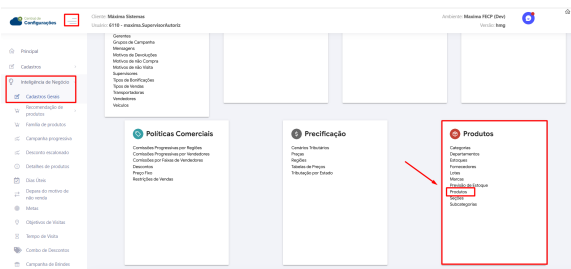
Central de Configurações

Cliente: Máxima Sistemas
Usuário: 6118 - maxima.SupervisorAutoriz

Ambiente: Maxima FECP (Dev)
Versão: hmg

Principal
Cadastros
Inteligência de Negócio
Cadastros Gerais
Recomendação de produtos
Família de produtos
Campanhas progressivas
Desconto escalonado
Critérios de produtos
Dias Úteis
Depara do motivo de não venda
Metas
Objetivos de Visitas
Tempo de Visita
Combo de Descontos
Campanha de Brindes

Gerentes
Grupos de Campanha
Mensagens
Motivos de Devoluções
Motivos de não Compra
Motivos de não Visita
Supervisores
Tipos de Bonificações
Tipos de Vendas
Transportadoras
Vendedores
Veículos

Políticas Comerciais
Comissões Progressivas por Regiões
Comissões Progressivas por Vendedores
Comissões por Faixas de Vendedores
Descontos
Preço Fixo
Restrições de Vendas

Precificação
Cenários Tributários
Praças
Regiões
Tabelas de Preços
Tributação por Estado

Produtos
Categorias
Departamentos
Estoques
Fornecedores
Lotes
Marcas
Previsão de Estoque
Produtos
Seções
Subcategorias